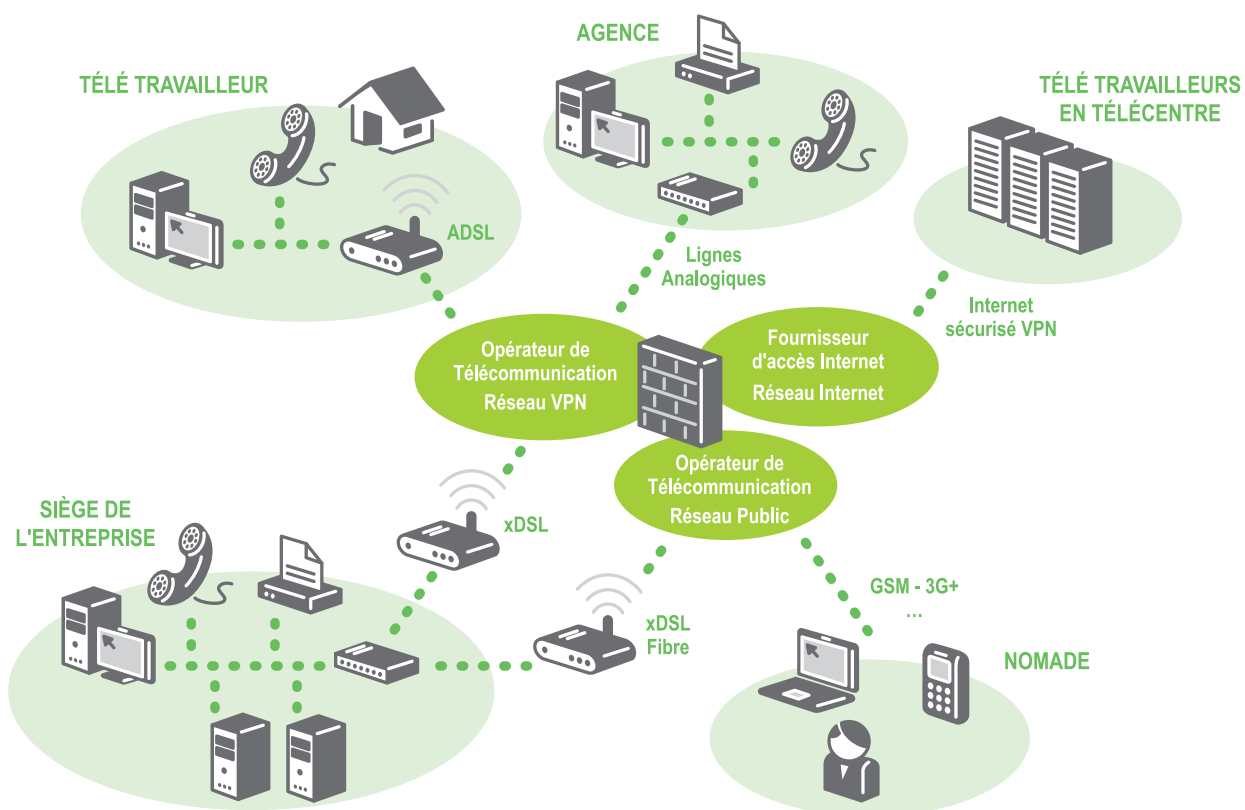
AGENCE

TÉLÉ TRAVAILLEUR

TÉLÉ TRAVAILLEURS EN TÉLÉCENTRE

ADSL

Lignes Analogiques

Internet sécurisé VPN

Opérateur de Télécommunication Réseau VPN

Fournisseur d'accès Internet Réseau Internet

Opérateur de Télécommunication Réseau Public

SIÈGE DE L'ENTREPRISE

xDSL

xDSL Fibre

GSM - 3G+ ...

NOMADE